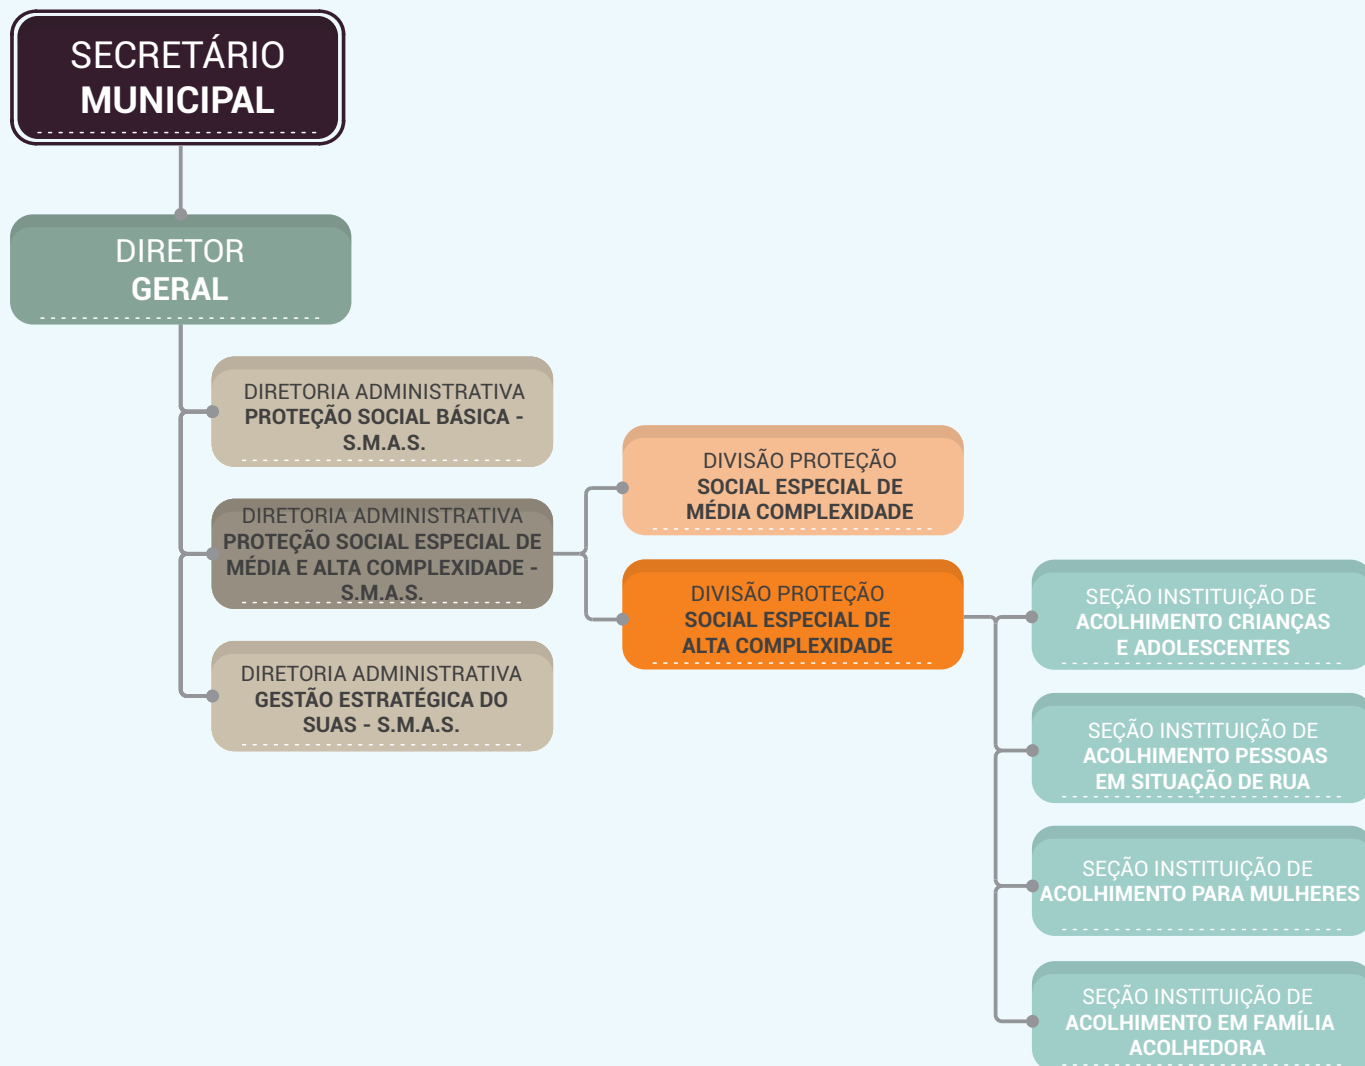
SECRETÁRIO
MUNICIPAL

DIRETOR
GERAL

DIRETORIA ADMINISTRATIVA
PROTEÇÃO SOCIAL BÁSICA - S.M.A.S.

DIRETORIA ADMINISTRATIVA
PROTEÇÃO SOCIAL ESPECIAL DE MÉDIA E ALTA COMPLEXIDADE - S.M.A.S.

DIRETORIA ADMINISTRATIVA
GESTÃO ESTRATÉGICA DO SUAS - S.M.A.S.

DIVISÃO PROTEÇÃO
SOCIAL ESPECIAL DE MÉDIA COMPLEXIDADE

DIVISÃO PROTEÇÃO
SOCIAL ESPECIAL DE ALTA COMPLEXIDADE

SEÇÃO INSTITUIÇÃO DE
ACOLHIMENTO CRIANÇAS E ADOLESCENTES

SEÇÃO INSTITUIÇÃO DE
ACOLHIMENTO PESSOAS EM SITUAÇÃO DE RUA

SEÇÃO INSTITUIÇÃO DE
ACOLHIMENTO PARA MULHERES

SEÇÃO INSTITUIÇÃO DE
ACOLHIMENTO EM FAMÍLIA ACOLHEDORA